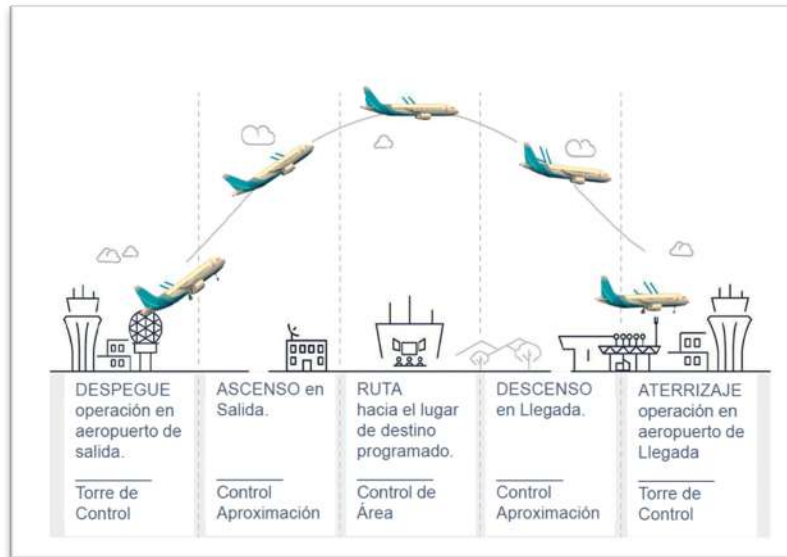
DESPEGUE operación en aeropuerto de salida.

Torre de Control

ASCENSO en Salida.

Control Aproximación

RUTA hacia el lugar de destino programado.

Control de Área

DESCENSO en Llegada.

Control Aproximación

ATERRIZAJE operación en aeropuerto de Llegada

Torre de Control